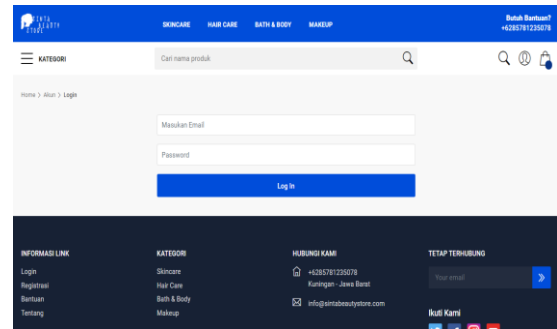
SINTA BEAUTY STORE

SKINCARE HAIR CARE BATH & BODY MAKEUP

Butuh Bantuan? +6285781235078

KATEGORI

Cari nama produk

Home > Akun > Login

Masukan Email

Password

Log In

INFORMASI LINK
Login
Registrasi
Bantuan
Tentang

KATEGORI
Skincare
Hair Care
Bath & Body
Makeup

HUBUNGI KAMI
+6285781235078
Kuningan - Jawa Barat
info@sintabeautystore.com

TETAP TERHUBUNG
Your email

Ikuti Kami